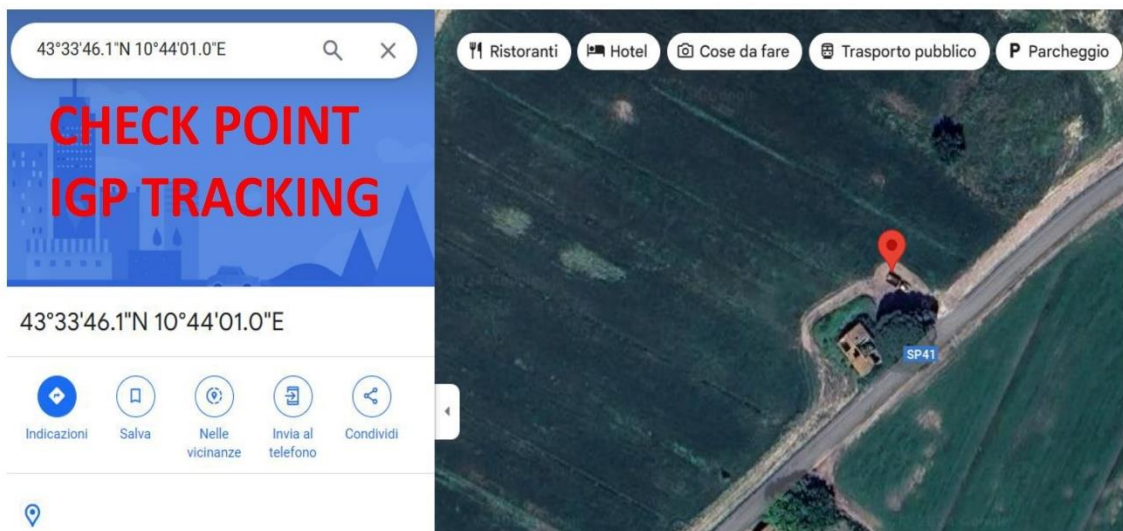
43°33'46.1"N 10°44'01.0"E

CHECK POINT
IGP TRACKING

43°33'46.1"N 10°44'01.0"E

Indicazioni
Salva
Nelle vicinanze
Invia al telefono
Condividi

Ristoranti
Hotel
Cose da fare
Trasporto pubblico
P Parcheggio

SP41